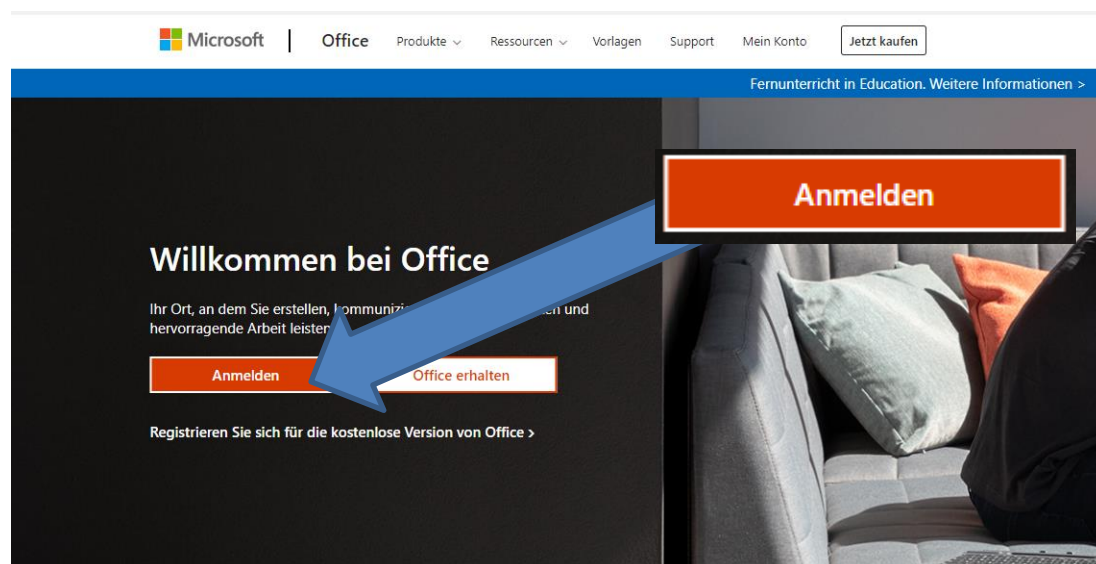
Microsoft | Office Produkte Ressourcen Vorlagen Support Mein Konto Jetzt kaufen

Fernunterricht in Education. Weitere Informationen >

Anmelden

Willkommen bei Office

Ihr Ort, an dem Sie erstellen, kommuniz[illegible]en und hervorragende Arbeit leisten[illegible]

Anmelden

Office erhalten

Registrieren Sie sich für die kostenlose Version von Office >